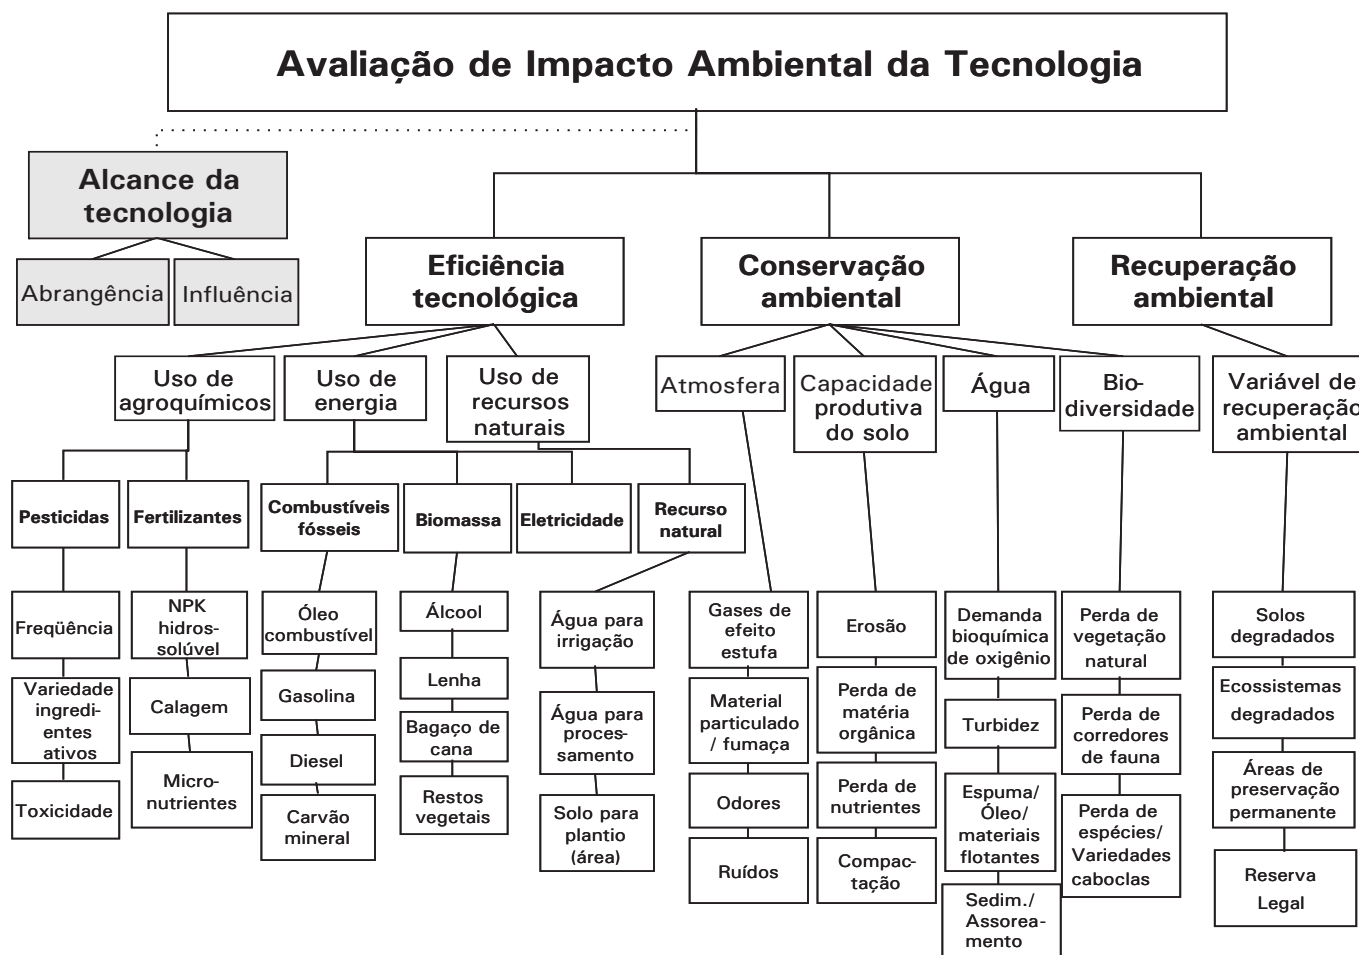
Avaliação de Impacto Ambiental da Tecnologia

Alcance da tecnologia

Abrangência

Influência

Eficiência tecnológica

Conservação ambiental

Recuperação ambiental

Uso de agroquímicos

Uso de energia

Uso de recursos naturais

Atmosfera

Capacidade produtiva do solo

Água

Biodiversidade

Variável de recuperação ambiental

Pesticidas

Fertilizantes

Combustíveis fósseis

Biomassa

Eletricidade

Recurso natural

Freqüência

Variedade ingredientes ativos

Toxicidade

NPK hidrossolúvel

Calagem

Micronutrientes

Óleo combustível

Gasolina

Diesel

Carvão mineral

Álcool

Lenha

Bagaço de cana

Restos vegetais

Água para irrigação

Água para processamento

Solo para plantio (área)

Gases de efeito estufa

Material particulado / fumaça

Odores

Ruídos

Erosão

Perda de matéria orgânica

Perda de nutrientes

Compactação

Demanda bioquímica de oxigênio

Turbidez

Espuma/ Óleo/ materiais flotantes

Sedim./ Assoreamento

Perda de vegetação natural

Perda de corredores de fauna

Perda de espécies/ Variedades caboclas

Solos degradados

Ecossistemas degradados

Áreas de preservação permanente

Reserva Legal